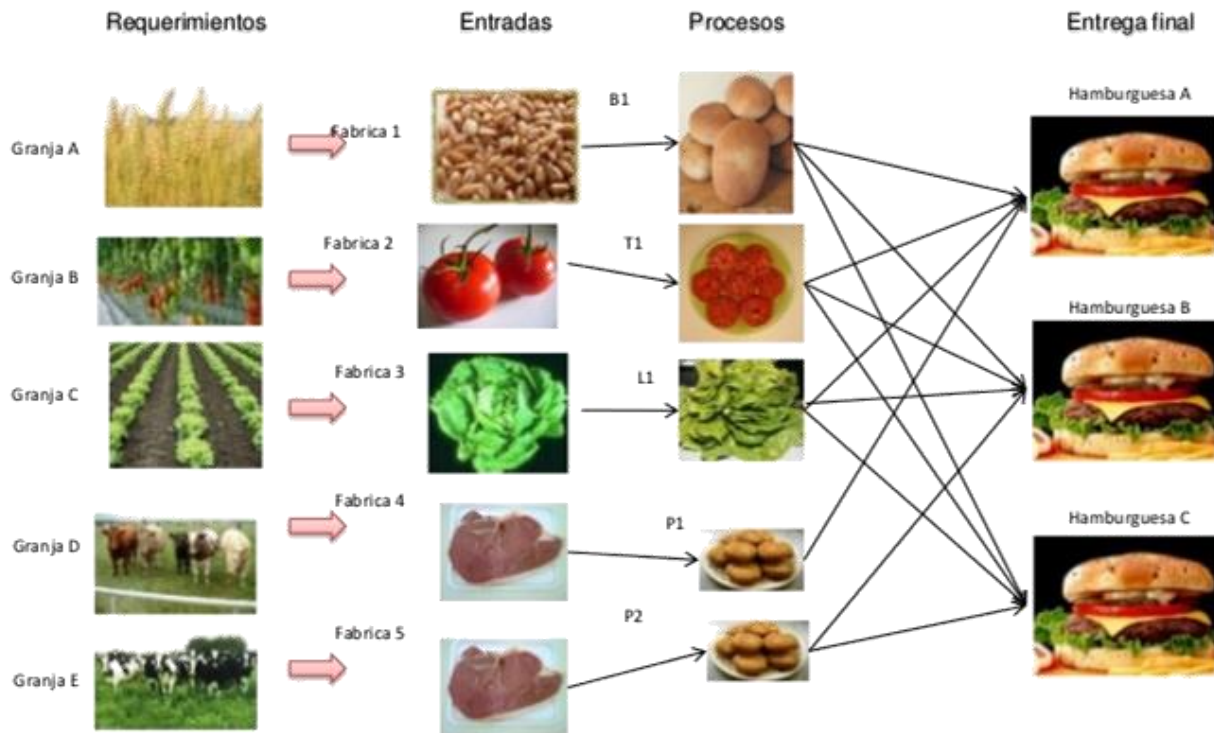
Requerimientos

Entradas

Procesos

Entrega final

Granja A

Fabrica 1

B1

Hamburguesa A

Granja B

Fabrica 2

T1

Granja C

Fabrica 3

L1

Hamburguesa B

Granja D

Fabrica 4

P1

Hamburguesa C

Granja E

Fabrica 5

P2